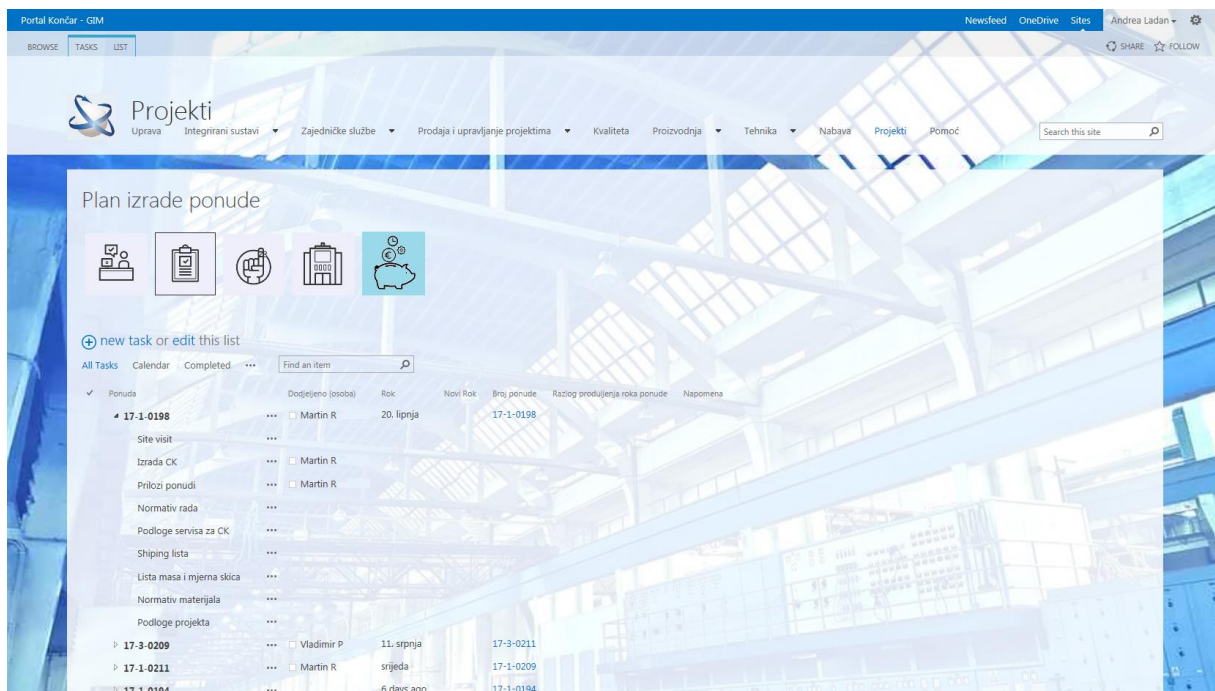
Portal Končar - GIM

Newsfeed OneDrive Sites Andrea Ladan

BROWSE TASKS LIST

SHARE FOLLOW

Projekti

Uprava Integrirani sustavi Zajedničke službe Prodaja i upravljanje projektima Kvaliteta Proizvodnja Tehnika Nabava Projekti Pomoć

Search this site

Plan izrade ponude

new task or edit this list

All Tasks Calendar Completed ···

Find an item

| ✓ | Ponuda | | Dodijeljeno (osoba) | Rok | Novi Rok | Broj ponude | Razlog produljenja roka ponude | Napomena |
|---|---|---|---|---|---|---|---|---|
| | 17-1-0198 | ··· | Martin R | 20. lipnja | | 17-1-0198 | | |
| | Site visit | ··· | | | | | | |
| | Izrada CK | ··· | Martin R | | | | | |
| | Prilozi ponudi | ··· | Martin R | | | | | |
| | Normativ rada | ··· | | | | | | |
| | Podloge servisa za CK | ··· | | | | | | |
| | Shiping lista | ··· | | | | | | |
| | Lista masa i mjerna skica | ··· | | | | | | |
| | Normativ materijala | ··· | | | | | | |
| | Podloge projekta | ··· | | | | | | |
| | 17-3-0209 | ··· | Vladimir P | 11. srpnja | | 17-3-0211 | | |
| | 17-1-0211 | ··· | Martin R | srijeda | | 17-1-0209 | | |
| | 17-1-0194 | ··· | | 6 days ago | | 17-1-0194 | | |